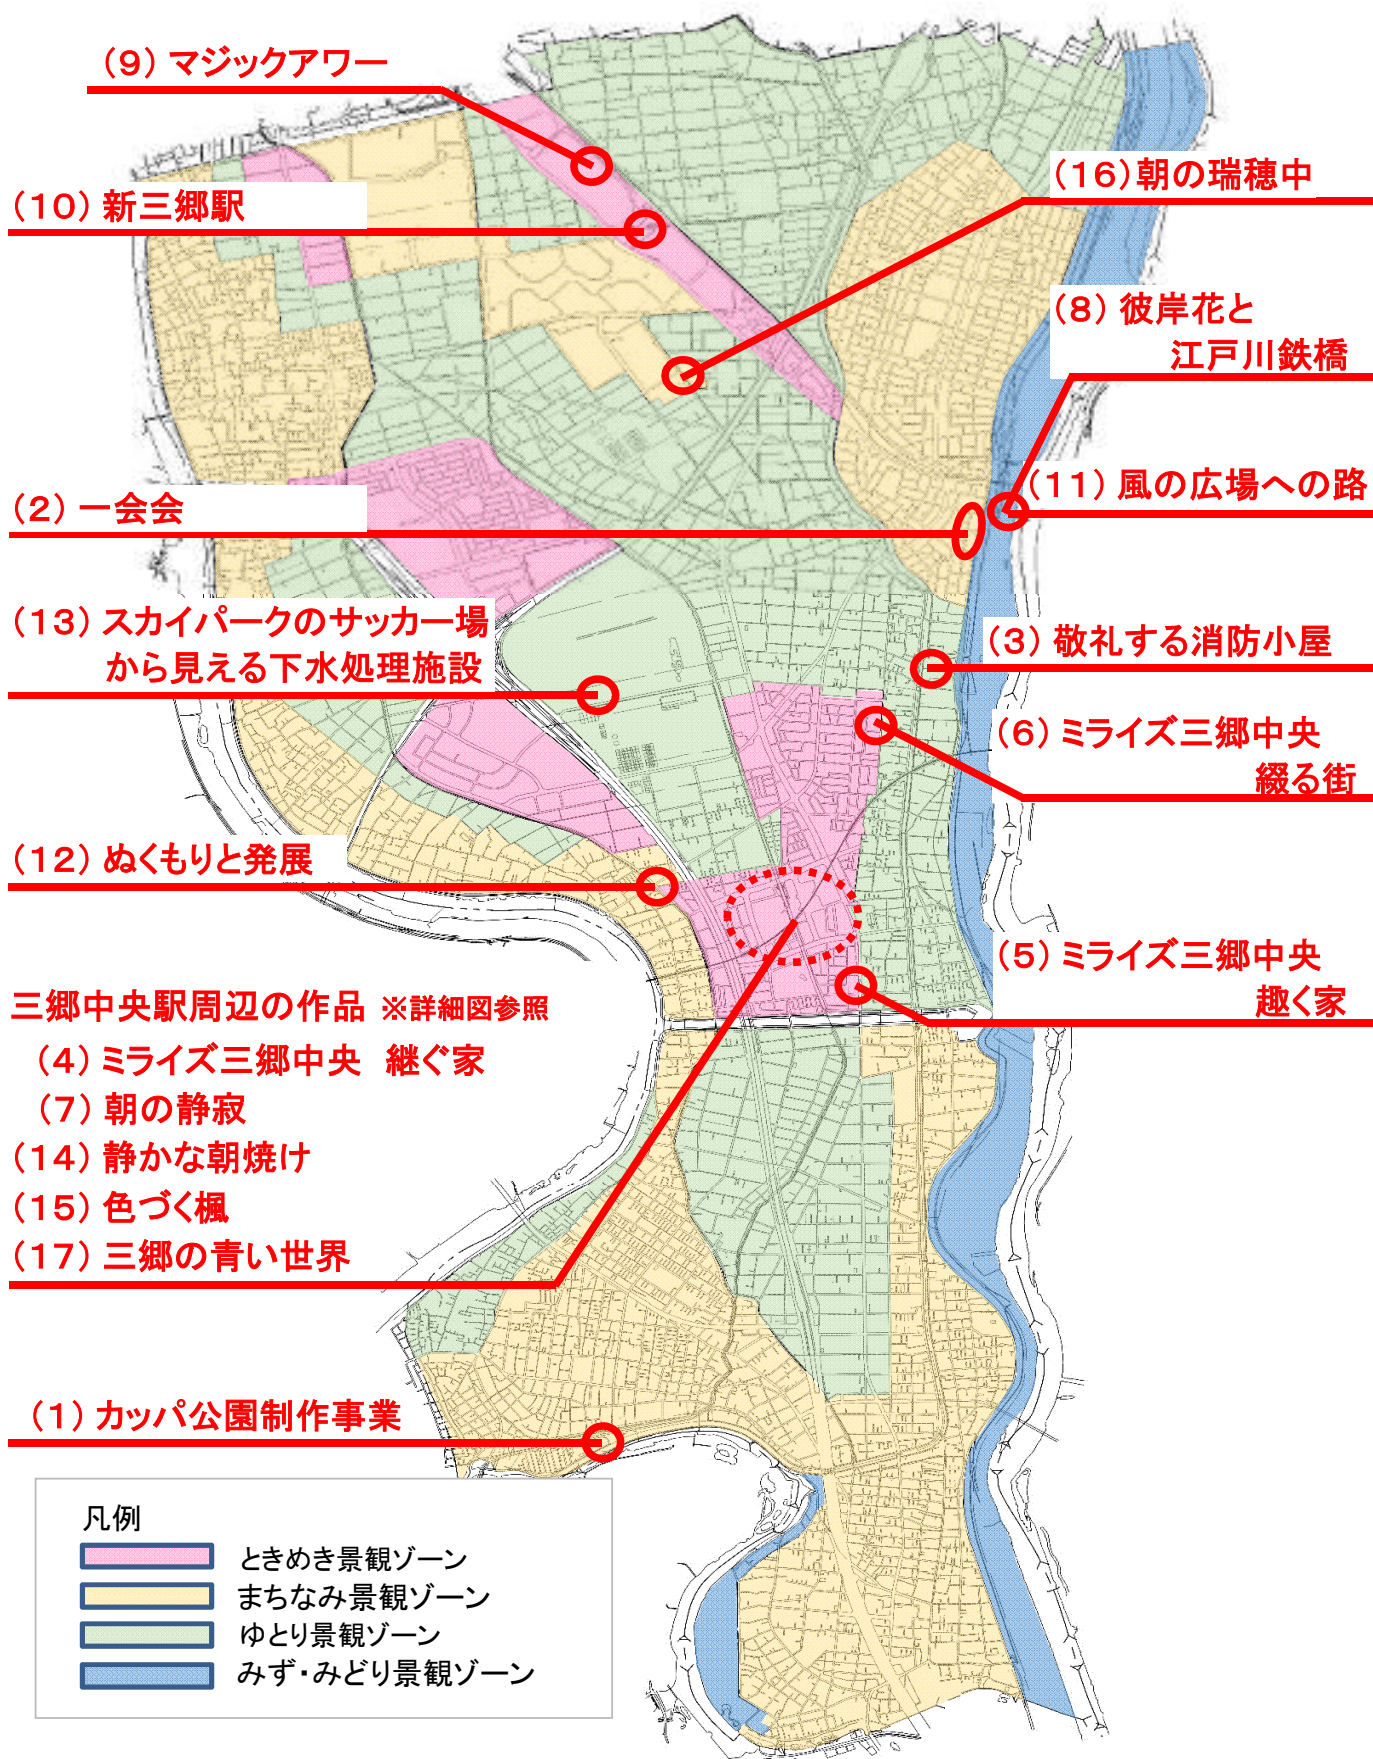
（9）マジックアワー

（10）新三郷駅

（16）朝の瑞穂中

（8）彼岸花と江戸川鉄橋

（11）風の広場への路

（2）一会会

（13）スカイパークのサッカー場から見える下水処理施設

（3）敬礼する消防小屋

（6）ミライズ三郷中央綴る街

（12）ぬくもりと発展

（5）ミライズ三郷中央趣く家

三郷中央駅周辺の作品 ※詳細図参照
（4）ミライズ三郷中央 継ぐ家
（7）朝の静寂
（14）静かな朝焼け
（15）色づく楓
（17）三郷の青い世界

（1）カッパ公園制作事業

凡例
ときめき景観ゾーン
まちなみ景観ゾーン
ゆとり景観ゾーン
みず・みどり景観ゾーン